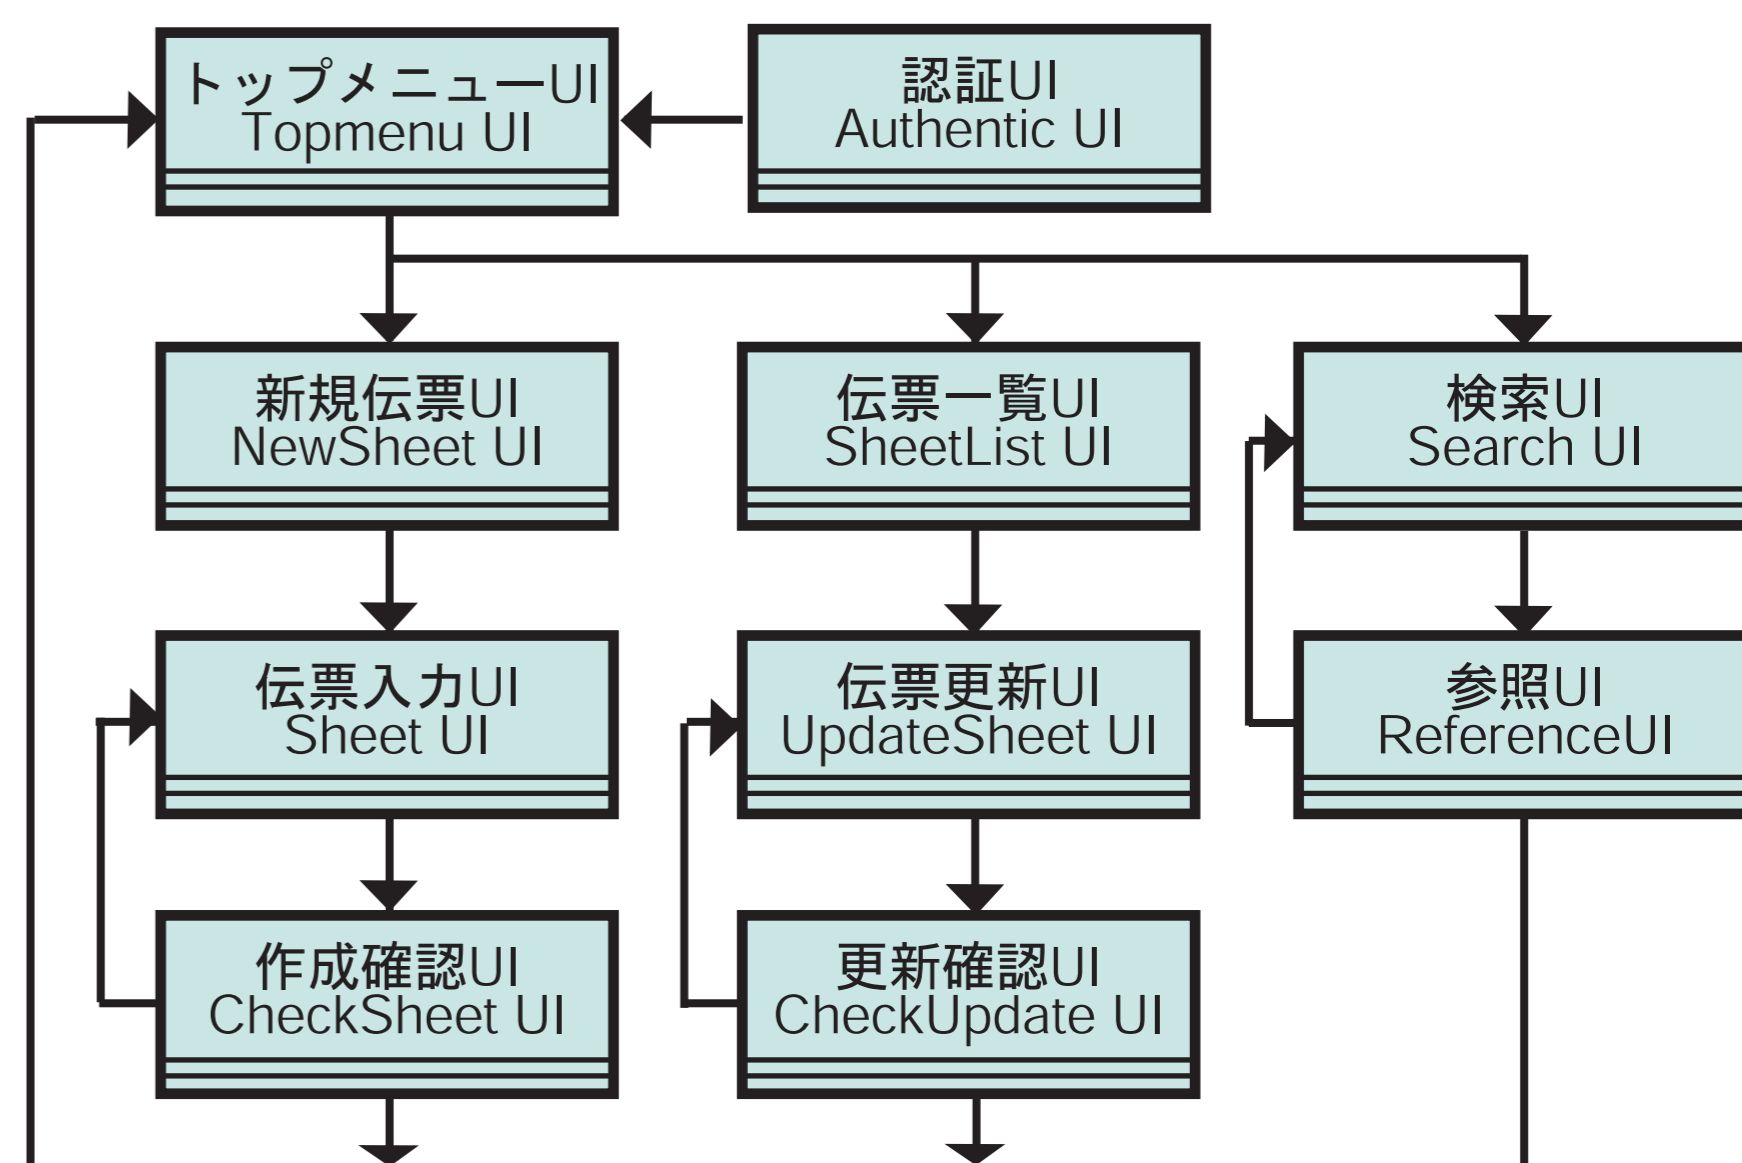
トップメニューUI
Topmenu UI

認証UI
Authentic UI

新規伝票UI
NewSheet UI

伝票一覧UI
SheetList UI

検索UI
Search UI

伝票入力UI
Sheet UI

伝票更新UI
UpdateSheet UI

参照UI
ReferenceUI

作成確認UI
CheckSheet UI

更新確認UI
CheckUpdate UI